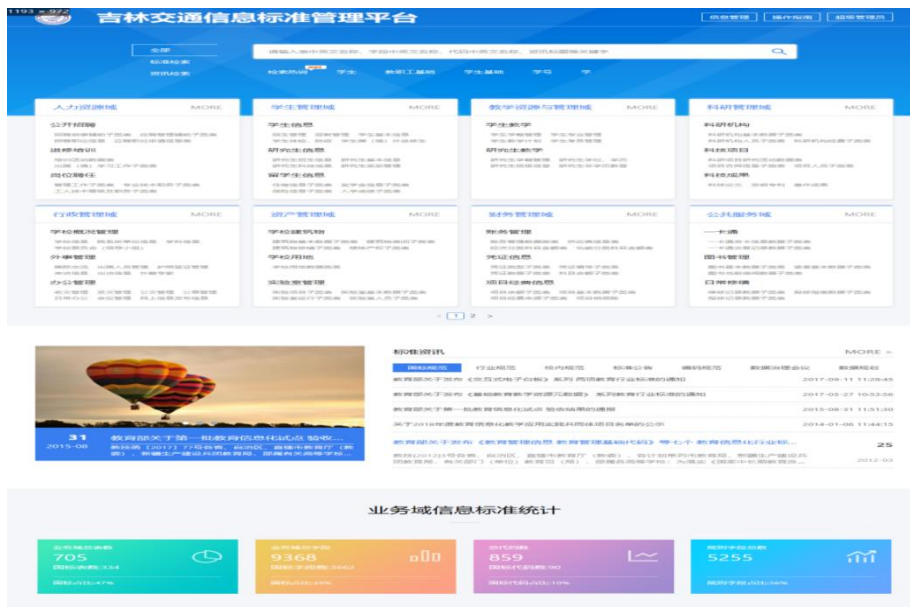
1193 × 972

吉林交通信息标准管理平台

信息管理 | 操作指南 | 超级管理员

全部
标准检索
资讯检索

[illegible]

检索热词 学生 教职工基础 学生基础 学号 学

人力资源域 MORE
公开招聘
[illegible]
教师培训
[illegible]
岗位聘任
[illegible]

学生管理域 MORE
学生信息
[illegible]
研究生信息
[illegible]
留学生信息
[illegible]

教学资源与管理域 MORE
学生教学
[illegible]
研究生教学
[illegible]

科研管理域 MORE
科研机构
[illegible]
科技项目
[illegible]
科技成果
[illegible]

行政管理域 MORE
学校概况管理
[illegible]
外事管理
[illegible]
办公管理
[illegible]

资产管理域 MORE
学校建筑物
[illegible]
学校用地
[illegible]
实验室管理
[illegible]

财务管理域 MORE
账务管理
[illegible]
凭证信息
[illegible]
项目经费信息
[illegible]

公共服务域 MORE
一卡通
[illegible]
图书管理
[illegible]
日常管理
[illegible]

< 1 2 >

31
2015-08
教育部关于第一批教育信息化试点 验收... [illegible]

标准资讯 MORE »
国家规范 | 行业规范 | 校内规范 | 标准公告 | 编码规范 | 数据治理会议 | 数据规范
教育部关于发布《政务元数据》系列 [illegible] 的通知 2017-09-11 11:20:45
教育部关于发布《基础教育 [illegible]》系列 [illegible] 的通知 2017-05-27 10:53:56
教育部关于第一批教育信息化试点 验收结果的通报 2015-08-31 11:51:30
关于2016年度教育信息化教学应用实践共同体项目名单的公示 2016-01-06 11:44:15
教育部关于发布《教育管理信息 教育管理基础代码》等七个 教育信息化行业标... 25
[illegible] 2012-03

业务域信息标准统计

705
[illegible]

9368
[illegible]

859
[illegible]

5255
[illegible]